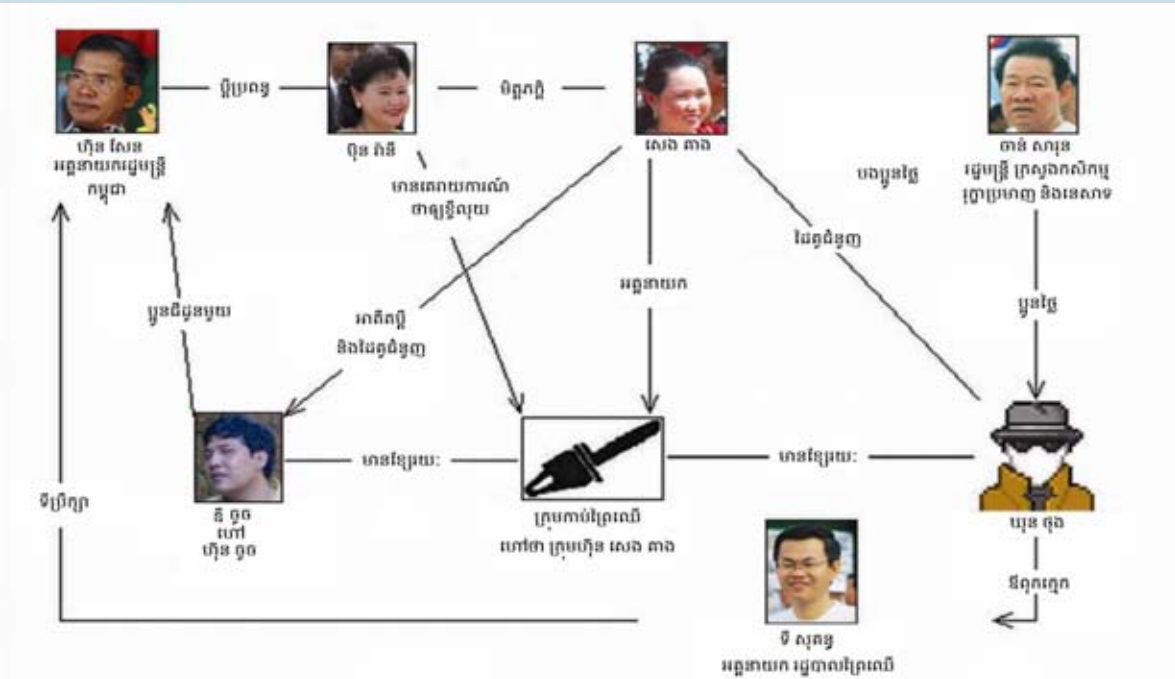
ហ៊ុន សែន
អគ្គនាយករដ្ឋមន្ត្រី
កម្ពុជា

ប្តីប្រពន្ធ

ប៊ុន រ៉ានី

មិត្តភក្តិ

សេង គាង

ទាវ សាក់
រដ្ឋមន្ត្រី ក្រសួងកសិកម្ម
រុក្ខាប្រមាញ់ និងនេសាទ

បងប្អូនថ្លៃ

មានគោលការណ៍
ធានាថ្នាំលុយ

ដៃគូជំនួញ

អគ្គនាយក

ប្អូនថ្លៃ

ប្អូនជីដូនមួយ

អាតិតភ្ញៀ
និងដៃគូជំនួញ

មានខ្សែរយៈ

មានខ្សែរយៈ

ទីប្រឹក្សា

ឌី ចូច
ហៅ
ហ៊ុន ចូច

ក្រុមកាប់ព្រៃឈើ
ហៅថា ក្រុមហ៊ុន សេង គាង

យុន ចុង

នីពុកក្មេក

ចិ សុគន្ធ
អគ្គនាយក រដ្ឋបាលព្រៃឈើ